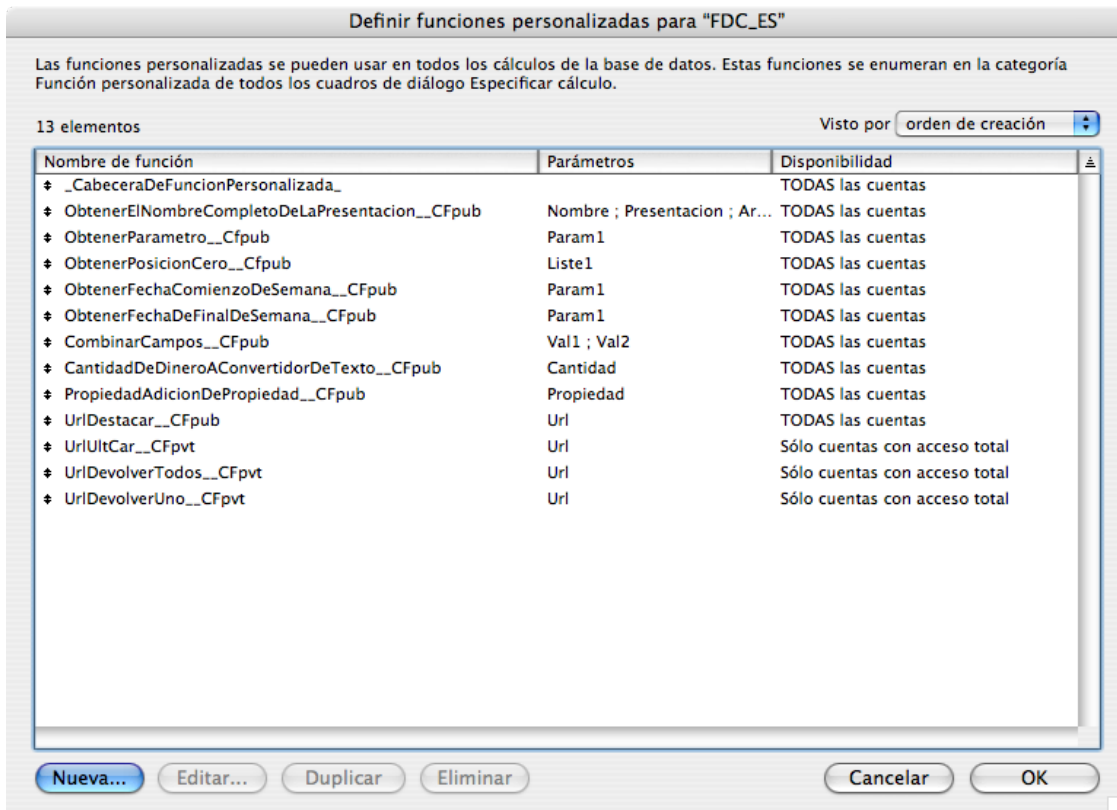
Definir funciones personalizadas para "FDC_ES"

Las funciones personalizadas se pueden usar en todos los cálculos de la base de datos. Estas funciones se enumeran en la categoría Función personalizada de todos los cuadros de diálogo Especificar cálculo.

13 elementos

Visto por orden de creación

| Nombre de función | Parámetros | Disponibilidad |
|---|---|---|
| _CabeceraDeFuncionPersonalizada_ | | TODAS las cuentas |
| ObtenerElNombreCompletoDeLaPresentacion__CFpub | Nombre ; Presentacion ; Ar... | TODAS las cuentas |
| ObtenerParametro__Cfpub | Param1 | TODAS las cuentas |
| ObtenerPosicionCero__Cfpub | Liste1 | TODAS las cuentas |
| ObtenerFechaComienzoDeSemana__CFpub | Param1 | TODAS las cuentas |
| ObtenerFechaDeFinalDeSemana__CFpub | Param1 | TODAS las cuentas |
| CombinarCampos__CFpub | Val1 ; Val2 | TODAS las cuentas |
| CantidadDeDineroAConvertidorDeTexto__CFpub | Cantidad | TODAS las cuentas |
| PropiedadAdicionDePropiedad__CFpub | Propiedad | TODAS las cuentas |
| UrlDestacar__CFpub | Url | TODAS las cuentas |
| UrlUltCar__CFpvt | Url | Sólo cuentas con acceso total |
| UrlDevolverTodos__CFpvt | Url | Sólo cuentas con acceso total |
| UrlDevolverUno__CFpvt | Url | Sólo cuentas con acceso total |

Nueva... Editar... Duplicar Eliminar Cancelar OK